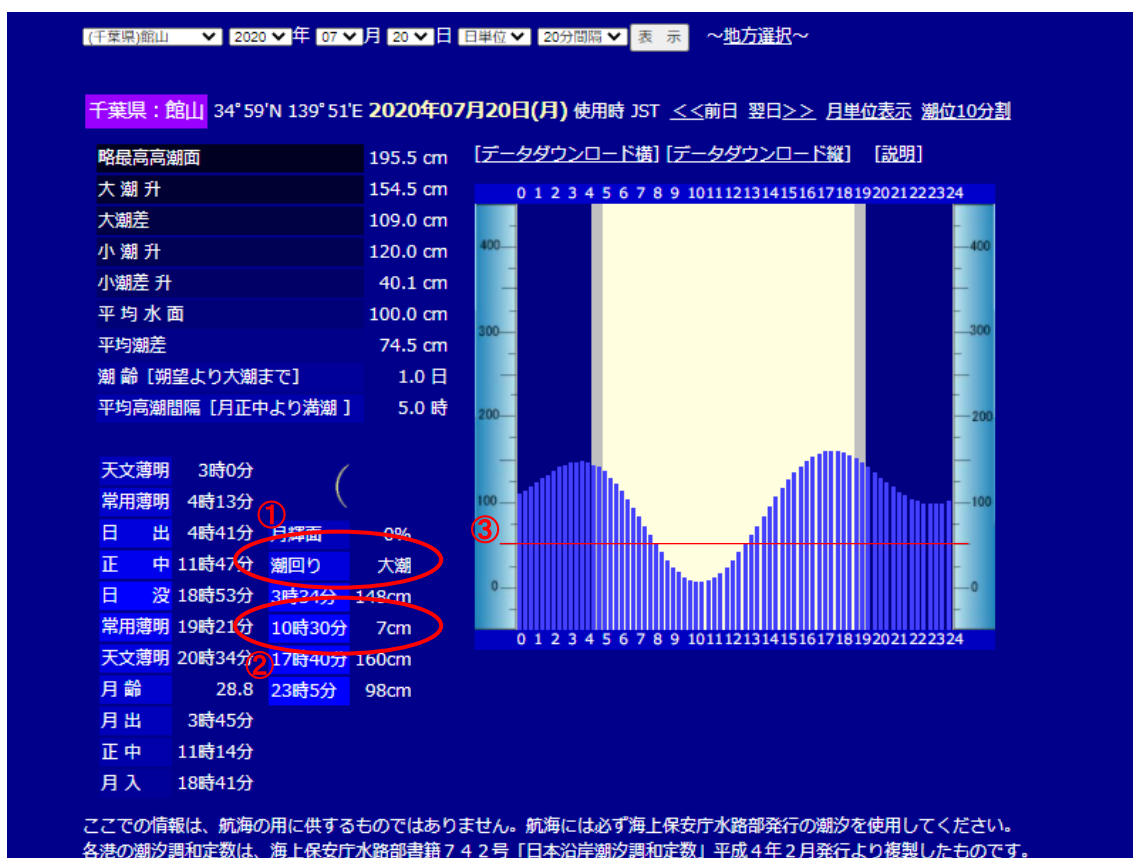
(千葉県)館山 2020 年 07 月 20 日 日単位 20分間隔 表示 ~地方選択~

千葉県：館山 34°59'N 139°51'E 2020年07月20日(月) 使用時 JST <<前日 翌日>> 月単位表示 潮位10分割

| | |
|---|---|
| 略最高高潮面 | 195.5 cm |
| 大 潮 升 | 154.5 cm |
| 大潮差 | 109.0 cm |
| 小 潮 升 | 120.0 cm |
| 小潮差 升 | 40.1 cm |
| 平 均 水 面 | 100.0 cm |
| 平均潮差 | 74.5 cm |
| 潮 齢 [朔望より大潮まで] | 1.0 日 |
| 平均高潮間隔 [月正中より満潮 ] | 5.0 時 |

[データダウンロード横] [データダウンロード縦] [説明]

0 1 2 3 4 5 6 7 8 9 10 11 12 13 14 15 16 17 18 19 20 21 22 23 24

400 300 200 100 0

③

0 1 2 3 4 5 6 7 8 9 10 11 12 13 14 15 16 17 18 19 20 21 22 23 24

| | |
|---|---|
| 天文薄明 | 3時0分 |
| 常用薄明 | 4時13分 |
| 日 出 | 4時41分 |
| 正 中 | 11時47分 |
| 日 没 | 18時53分 |
| 常用薄明 | 19時21分 |
| 天文薄明 | 20時34分 |
| 月 齢 | 28.8 |
| 月 出 | 3時45分 |
| 正 中 | 11時14分 |
| 月 入 | 18時41分 |

①

| | |
|---|---|
| 月輝面 | 0% |
| 潮回り | 大潮 |
| 3時34分 | 148cm |
| 10時30分 | 7cm |
| 17時40分 | 160cm |
| 23時5分 | 98cm |

②

ここでの情報は、航海の用に供するものではありません。航海には必ず海上保安庁水路部発行の潮汐を使用してください。
各港の潮汐調和定数は、海上保安庁水路部書籍742号「日本沿岸潮汐調和定数」平成4年2月発行より複製したものです。